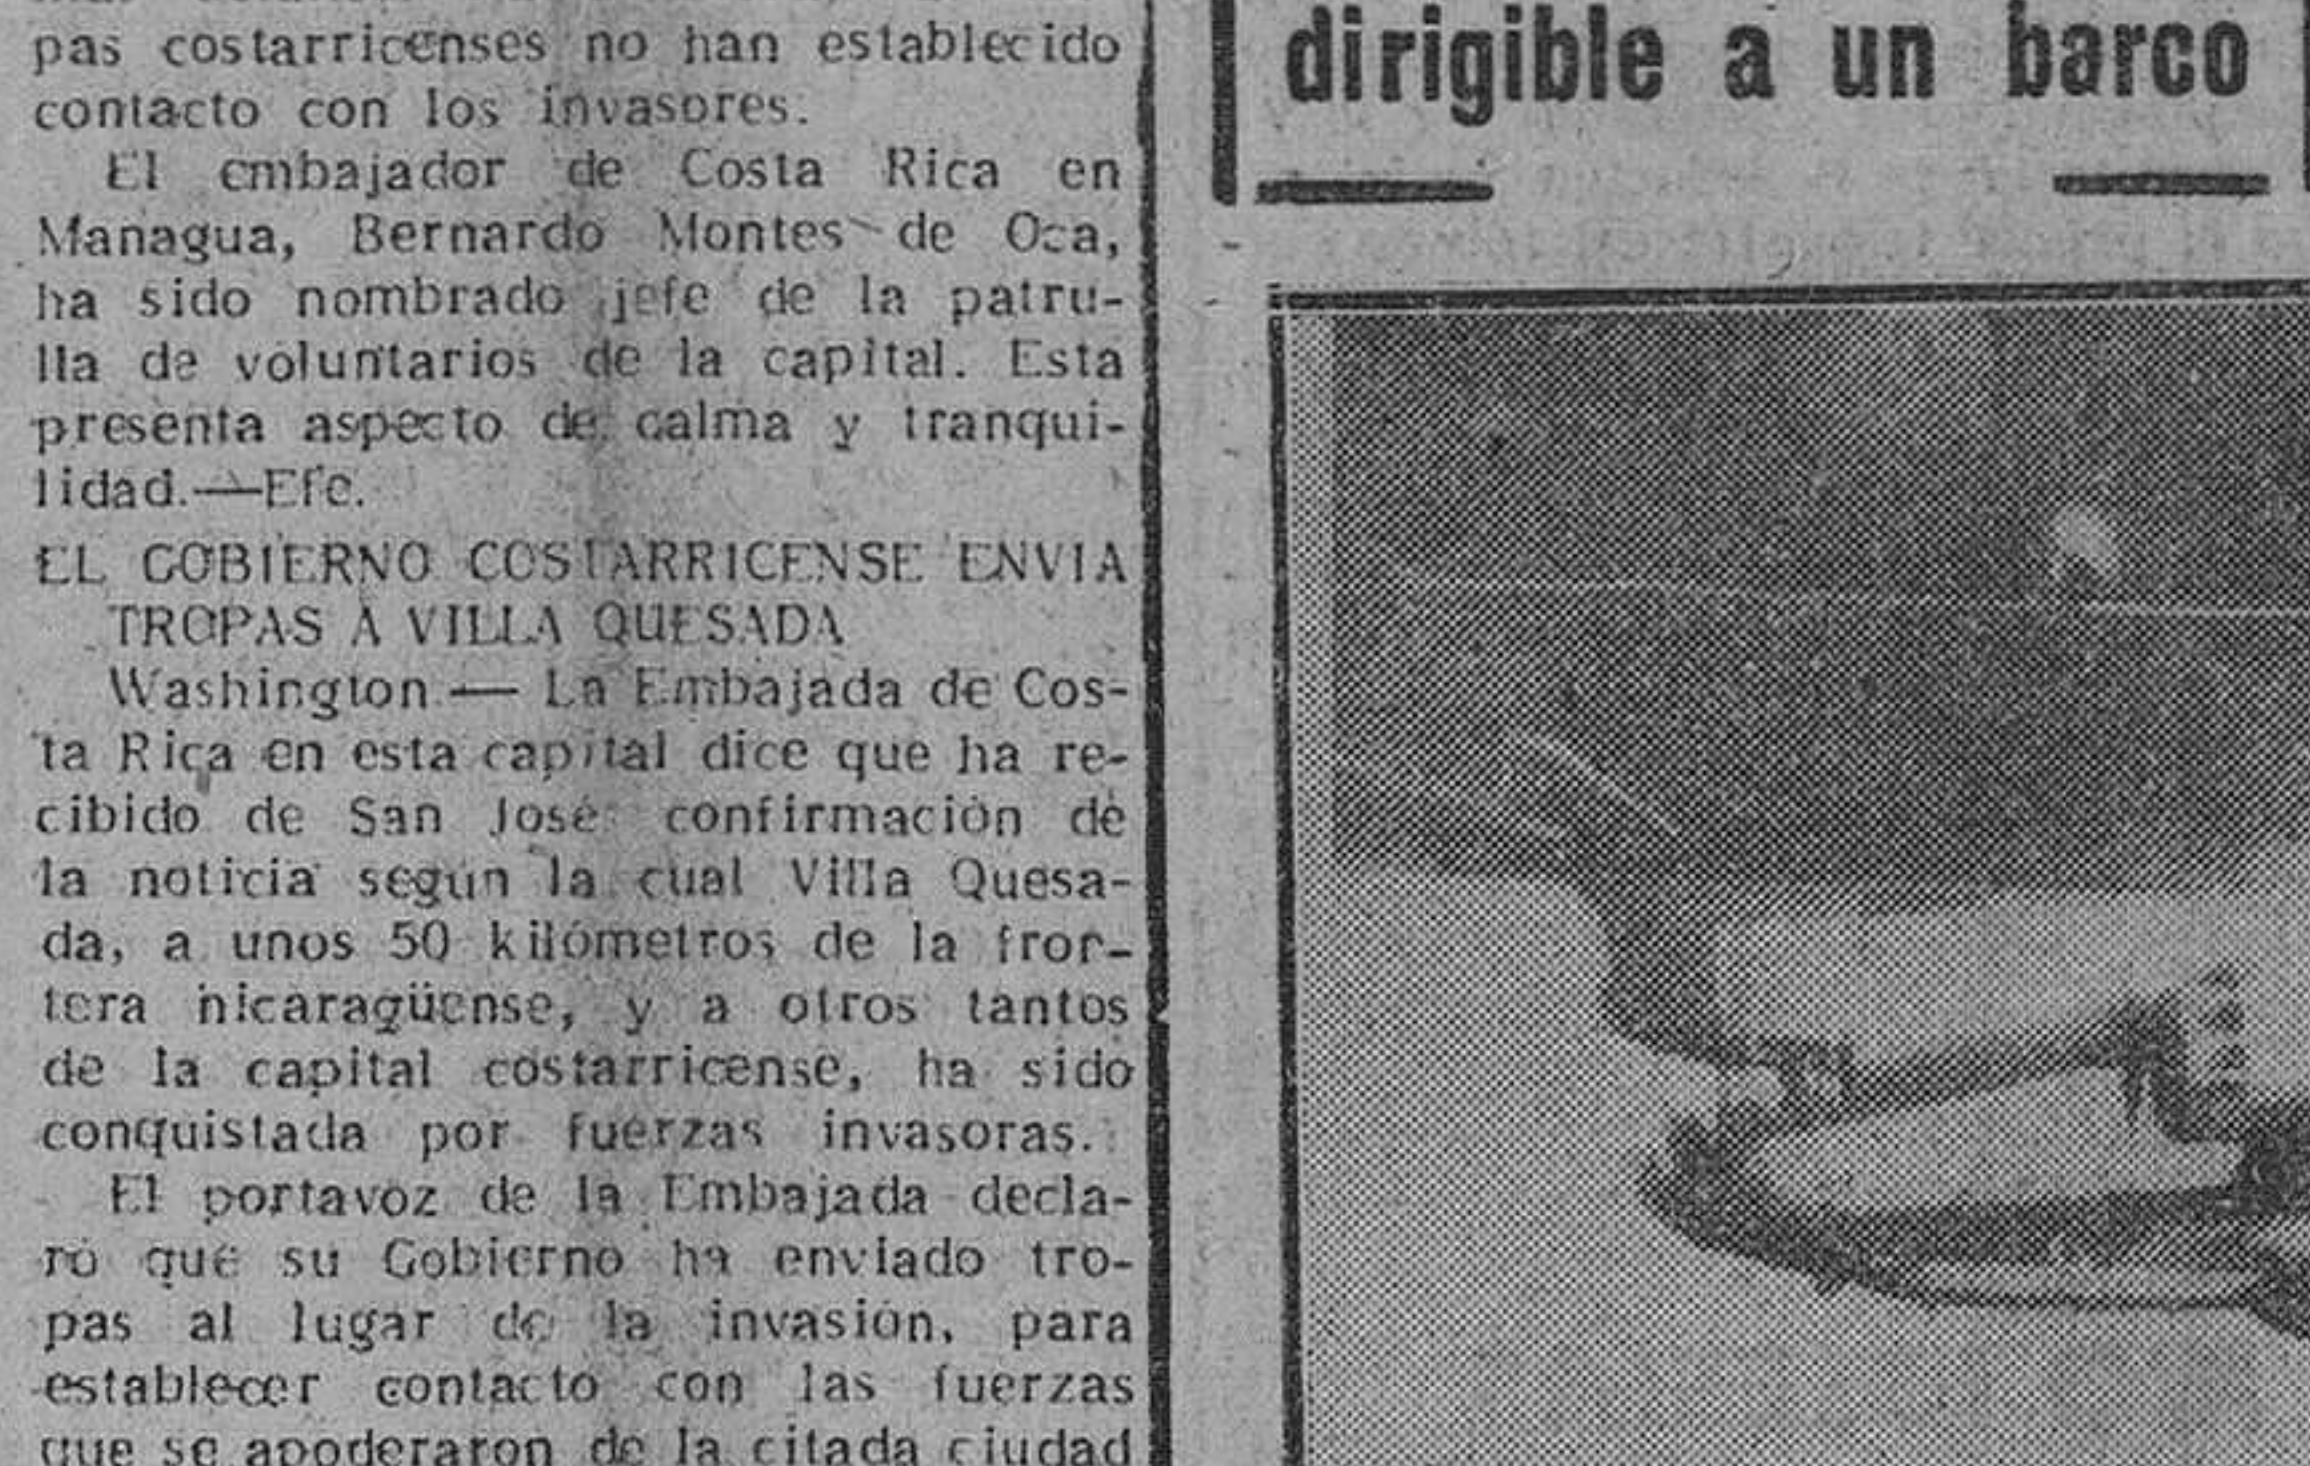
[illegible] pas costarricenses no han establecido contacto con los invasores.

El embajador de Costa Rica en Managua, Bernardo Montes de Oca, ha sido nombrado jefe de la patrulla de voluntarios de la capital. Esta presenta aspecto de calma y tranquilidad.—Efe.

EL GOBIERNO COSTARRICENSE ENVIA TROPAS A VILLA QUESADA

Washington — La Embajada de Costa Rica en esta capital dice que ha recibido de San José confirmación de la noticia según la cual Villa Quesada, a unos 50 kilómetros de la frontera nicaragüense, y a otros tantos de la capital costarricense, ha sido conquistada por fuerzas invasoras.

El portavoz de la Embajada declaró que su Gobierno ha enviado tropas al lugar de la invasión, para establecer contacto con las fuerzas que se apoderaron de la citada ciudad

dirigible a un barco